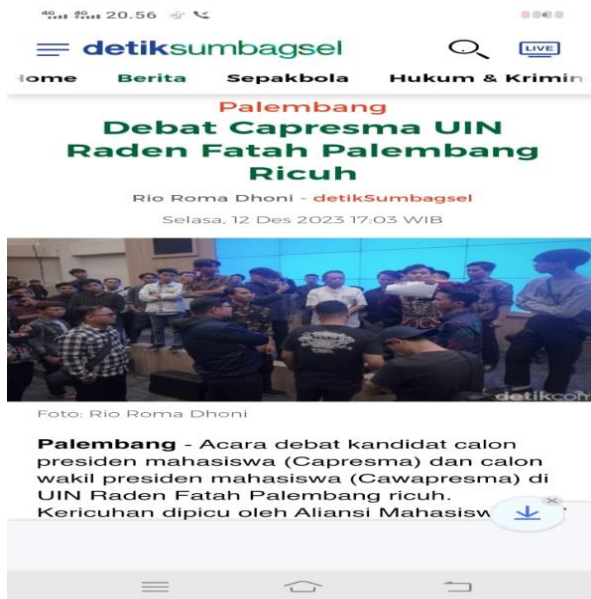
4G 4G 20.56

detiksumbagsel LIVE

Home Berita Sepakbola Hukum & Krimin

Palembang

Debat Capresma UIN Raden Fatah Palembang Ricuh

Rio Roma Dhoni - detikSumbagsel

Selasa, 12 Des 2023 17:03 WIB

detikcom

Foto: Rio Roma Dhoni

Palembang - Acara debat kandidat calon presiden mahasiswa (Capresma) dan calon wakil presiden mahasiswa (Cawapresma) di UIN Raden Fatah Palembang ricuh. Kericuhan dipicu oleh Aliansi Mahasisw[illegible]